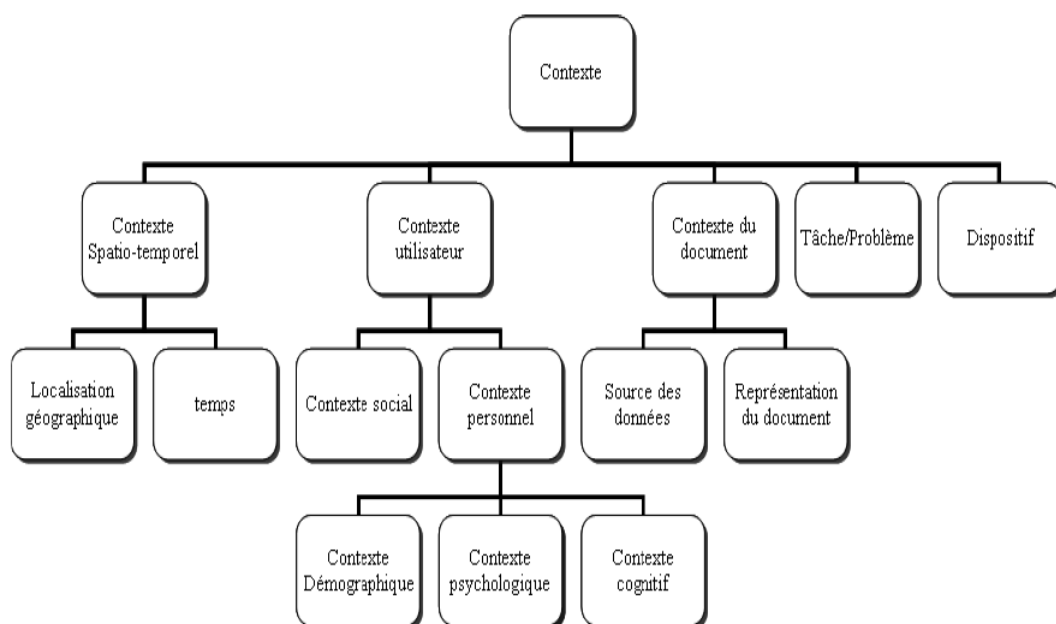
Contexte

Contexte Spatio-temporel

Contexte utilisateur

Contexte du document

Tâche/Problème

Dispositif

Localisation géographique

temps

Contexte social

Contexte personnel

Source des données

Représentation du document

Contexte Démographique

Contexte psychologique

Contexte cognitif